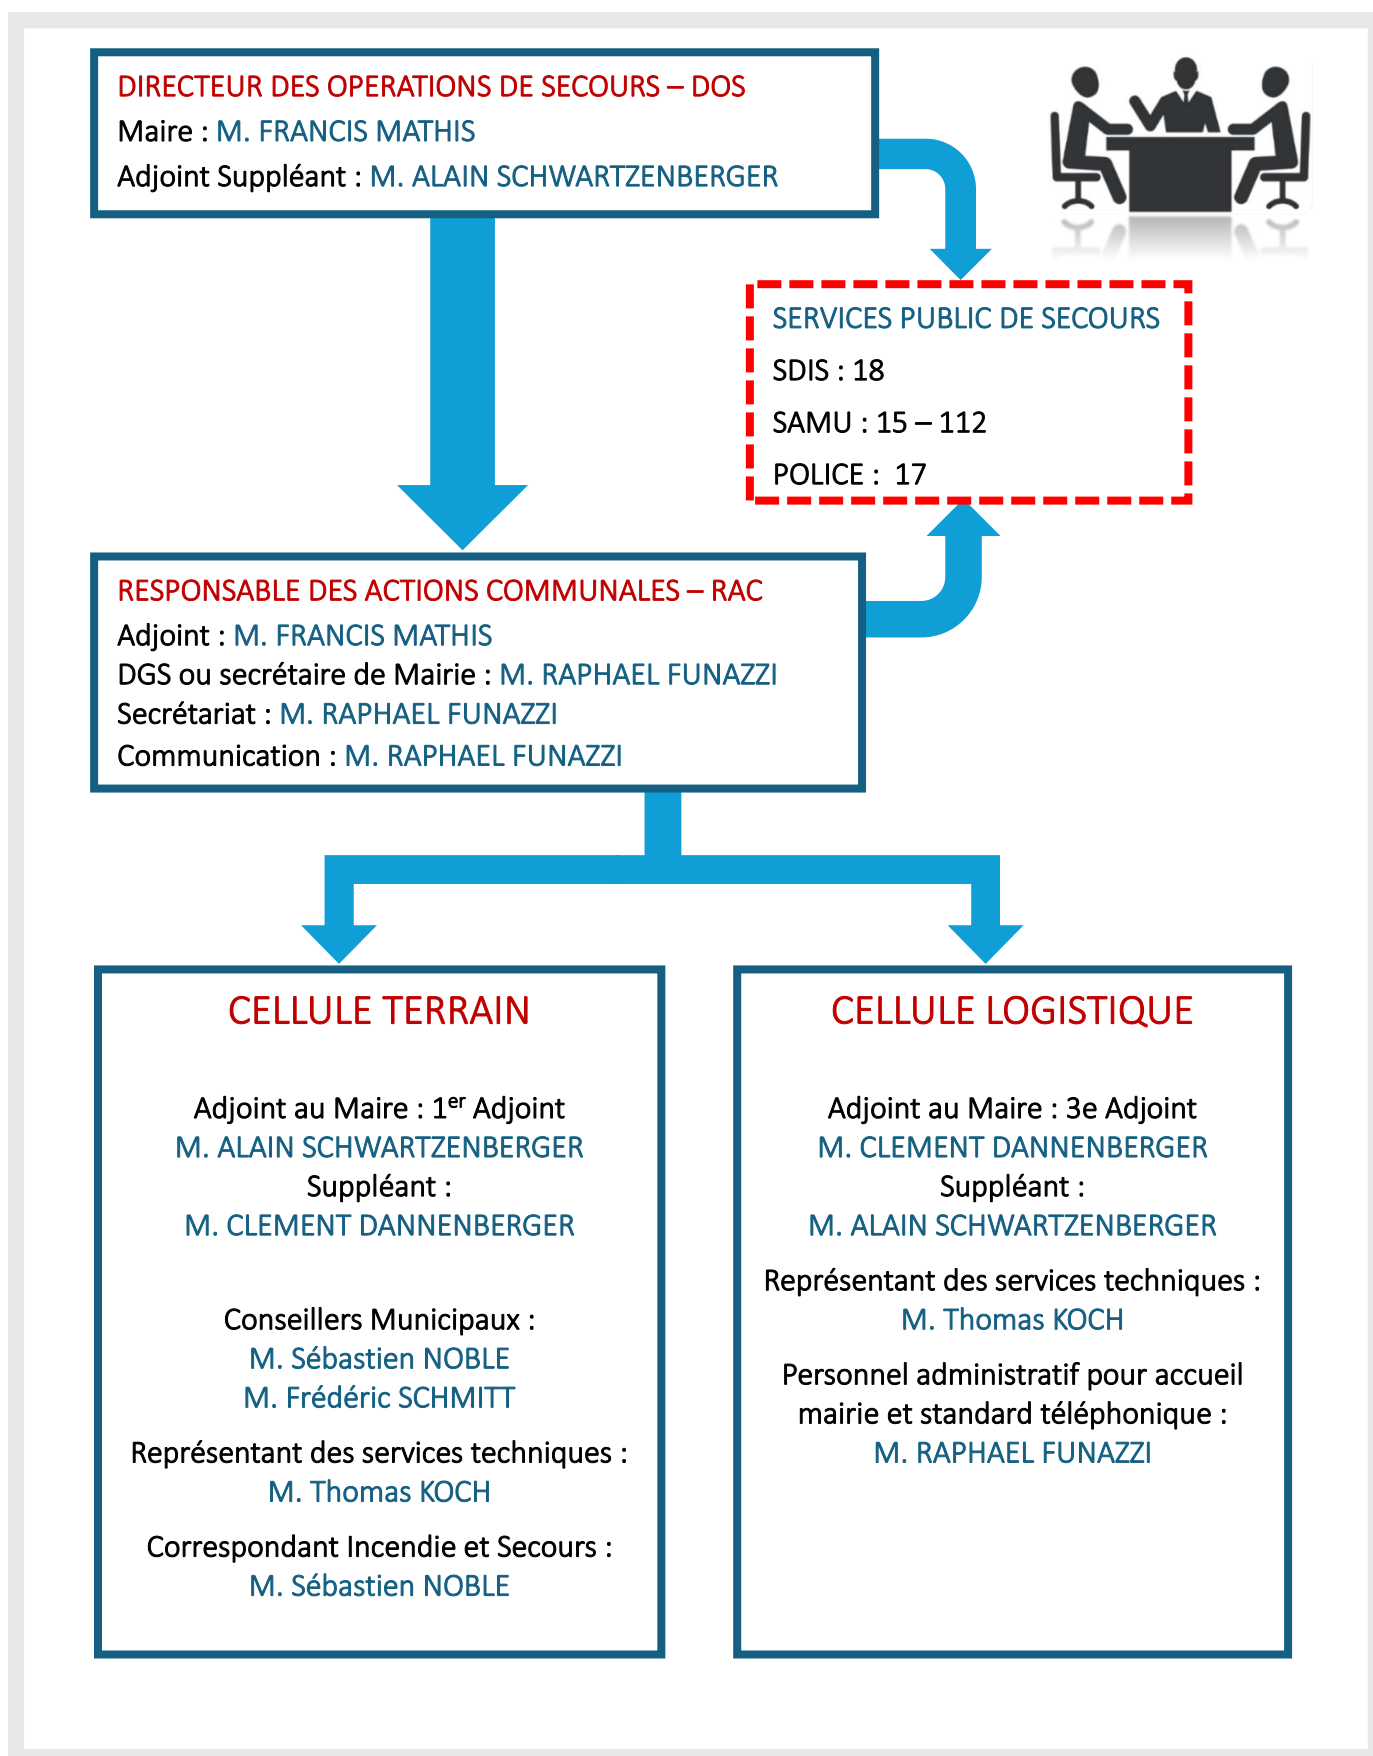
DIRECTEUR DES OPERATIONS DE SECOURS – DOS
Maire : M. FRANCIS MATHIS
Adjoint Suppléant : M. ALAIN SCHWARTZENBERGER

SERVICES PUBLIC DE SECOURS
SDIS : 18
SAMU : 15 – 112
POLICE : 17

RESPONSABLE DES ACTIONS COMMUNALES – RAC
Adjoint : M. FRANCIS MATHIS
DGS ou secrétaire de Mairie : M. RAPHAEL FUNAZZI
Secrétariat : M. RAPHAEL FUNAZZI
Communication : M. RAPHAEL FUNAZZI

CELLULE TERRAIN

Adjoint au Maire : 1$^{er}$ Adjoint
M. ALAIN SCHWARTZENBERGER
Suppléant :
M. CLEMENT DANNENBERGER

Conseillers Municipaux :
M. Sébastien NOBLE
M. Frédéric SCHMITT

Représentant des services techniques :
M. Thomas KOCH

Correspondant Incendie et Secours :
M. Sébastien NOBLE

CELLULE LOGISTIQUE

Adjoint au Maire : 3e Adjoint
M. CLEMENT DANNENBERGER
Suppléant :
M. ALAIN SCHWARTZENBERGER

Représentant des services techniques :
M. Thomas KOCH

Personnel administratif pour accueil mairie et standard téléphonique :
M. RAPHAEL FUNAZZI